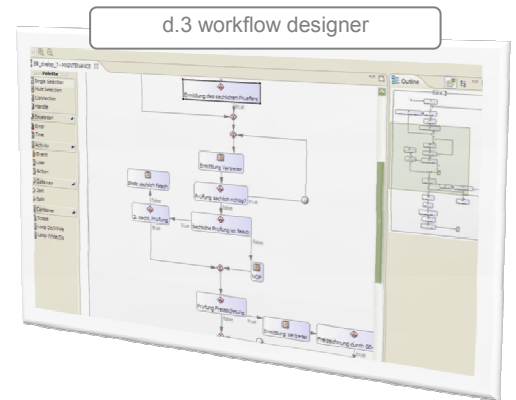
d.3 workflow designer

Palette
Single Selection
Multi Selection
Connection
Handle
Start
Stop
Timer
Event
User
Action
Join
Split
Outline

Ermittlung des sachlichen Prüfers
Ermittlung Vertreter
Prüfung sachlich richtig?
Sachliche Prüfung ok
Prüfung Freigabe
Ermittlung Vertreter
Freigabe durch
true
false
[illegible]